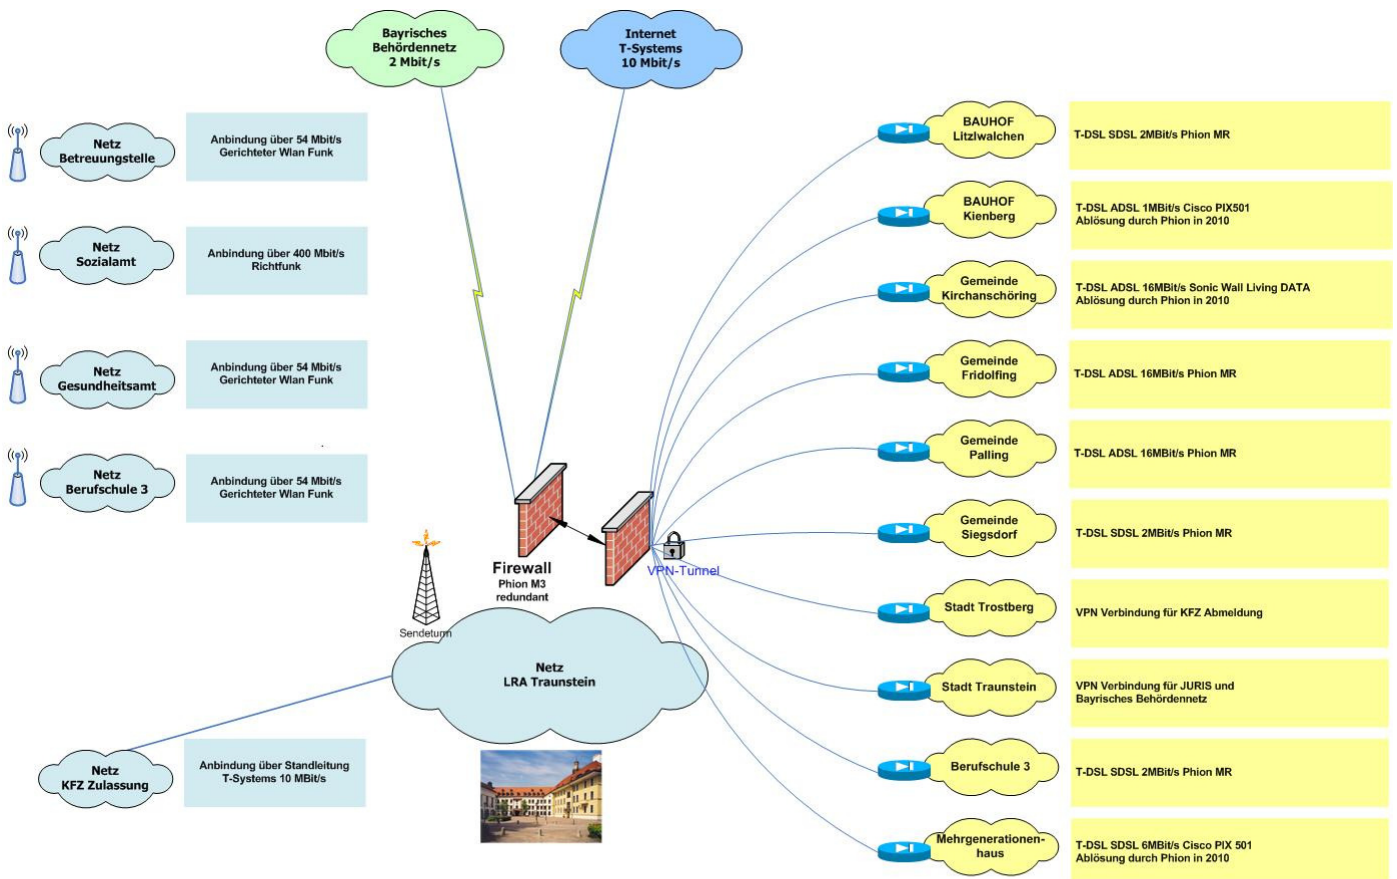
Bayrisches Behördennetz 2 Mbit/s

Internet T-Systems 10 Mbit/s

Netz Betreuungstelle

Anbindung über 54 Mbit/s Gerichteter Wlan Funk

Netz Sozialamt

Anbindung über 400 Mbit/s Richtfunk

Netz Gesundheitsamt

Anbindung über 54 Mbit/s Gerichteter Wlan Funk

Netz Berufschule 3

Anbindung über 54 Mbit/s Gerichteter Wlan Funk

Firewall
Phion M3 redundant

VPN-Tunnel

Sendeturm

Netz LRA Traunstein

Netz KFZ Zulassung

Anbindung über Standleitung T-Systems 10 MBit/s

BAUHOF Litzlwalchen

T-DSL SDSL 2MBit/s Phion MR

BAUHOF Kienberg

T-DSL ADSL 1MBit/s Cisco PIX501
Ablösung durch Phion in 2010

Gemeinde Kirchanschöring

T-DSL ADSL 16MBit/s Sonic Wall Living DATA
Ablösung durch Phion in 2010

Gemeinde Fridolfing

T-DSL ADSL 16MBit/s Phion MR

Gemeinde Palling

T-DSL ADSL 16MBit/s Phion MR

Gemeinde Siegsdorf

T-DSL SDSL 2MBit/s Phion MR

Stadt Trostberg

VPN Verbindung für KFZ Abmeldung

Stadt Traunstein

VPN Verbindung für JURIS und Bayrisches Behördennetz

Berufschule 3

T-DSL SDSL 2MBit/s Phion MR

Mehrgenerationenhaus

T-DSL SDSL 6MBit/s Cisco PIX 501
Ablösung durch Phion in 2010